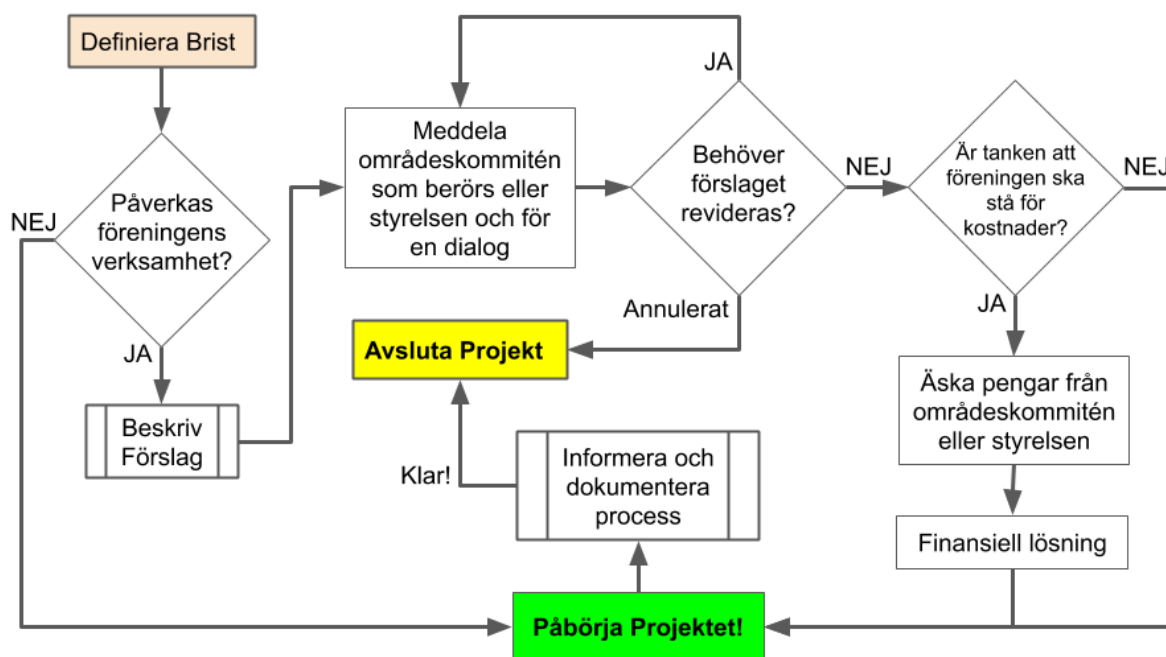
Definiera Brist

Påverkas föreningens verksamhet?

NEJ

JA

Beskriv Förslag

Meddela områdeskommitén som berörs eller styrelsen och för en dialog

JA

Behöver förslaget revideras?

NEJ

Annulerat

Avsluta Projekt

Är tanken att föreningen ska stå för kostnader?

NEJ

JA

Äska pengar från områdeskommitén eller styrelsen

Finansiell lösning

Klar!

Informera och dokumentera process

Påbörja Projektet!